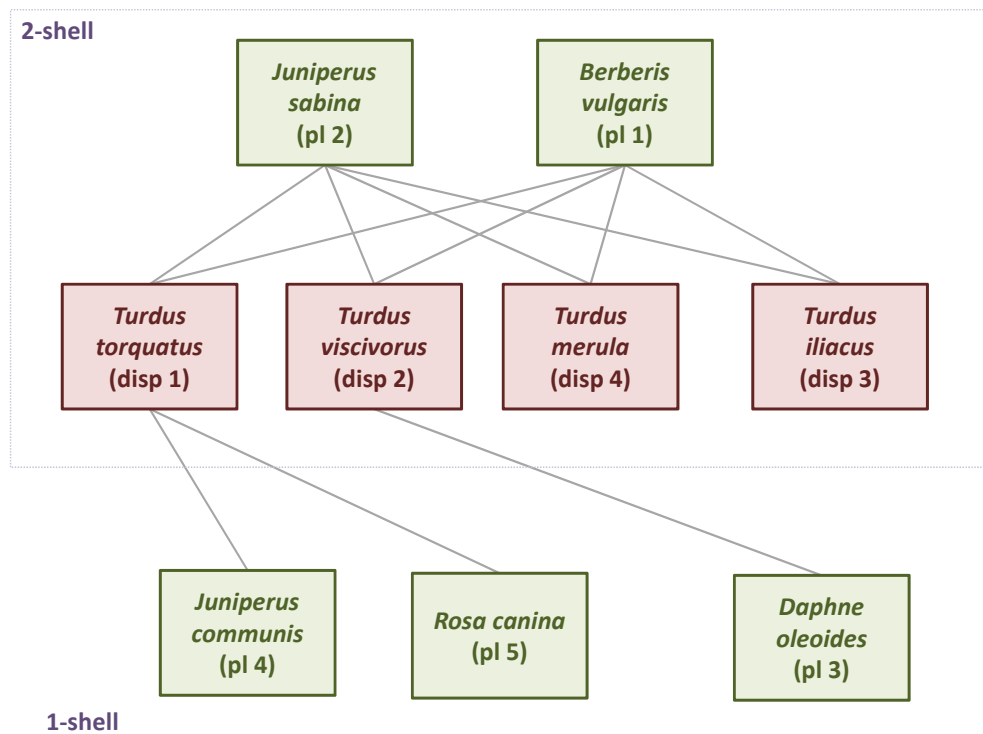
2-shell

Juniperus sabina (pl 2)

Berberis vulgaris (pl 1)

Turdus torquatus (disp 1)

Turdus viscivorus (disp 2)

Turdus merula (disp 4)

Turdus iliacus (disp 3)

Juniperus communis (pl 4)

Rosa canina (pl 5)

Daphne oleoides (pl 3)

1-shell